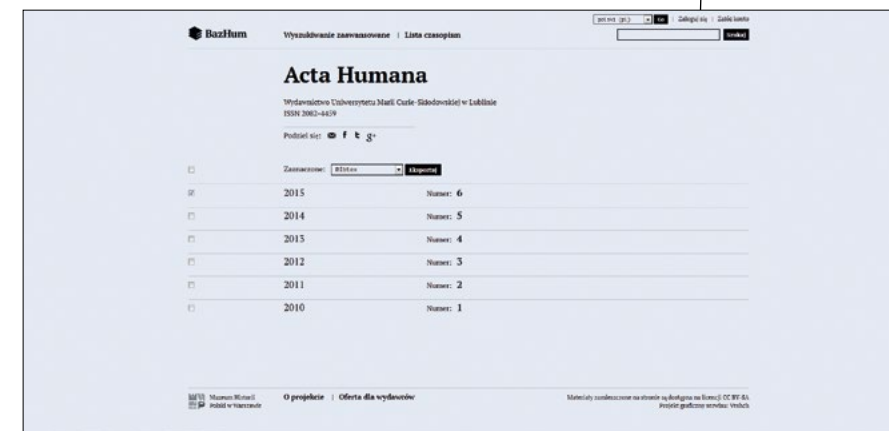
BazHum

Wyszukiwanie zaawansowane | Lista czasopism

polski (pl) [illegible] | Zaloguj się | Załóż konto

Szukaj

Acta Humana

Wydawnictwo Uniwersytetu Marii Curie-Skłodowskiej w Lublinie
ISSN 2082-4459

Podziel się:

Zaznaczone: BibTex Eksportuj

| | | |
|---|---|---|
| ☑ | 2015 | Numer: 6 |
| ☐ | 2014 | Numer: 5 |
| ☐ | 2013 | Numer: 4 |
| ☐ | 2012 | Numer: 3 |
| ☐ | 2011 | Numer: 2 |
| ☐ | 2010 | Numer: 1 |

Muzeum Historii Polski w Warszawie

O projekcie | Oferta dla wydawców

Materiały zamieszczone na stronie są dostępne na licencji CC BY-SA
Projekt graficzny serwisu: Verbch